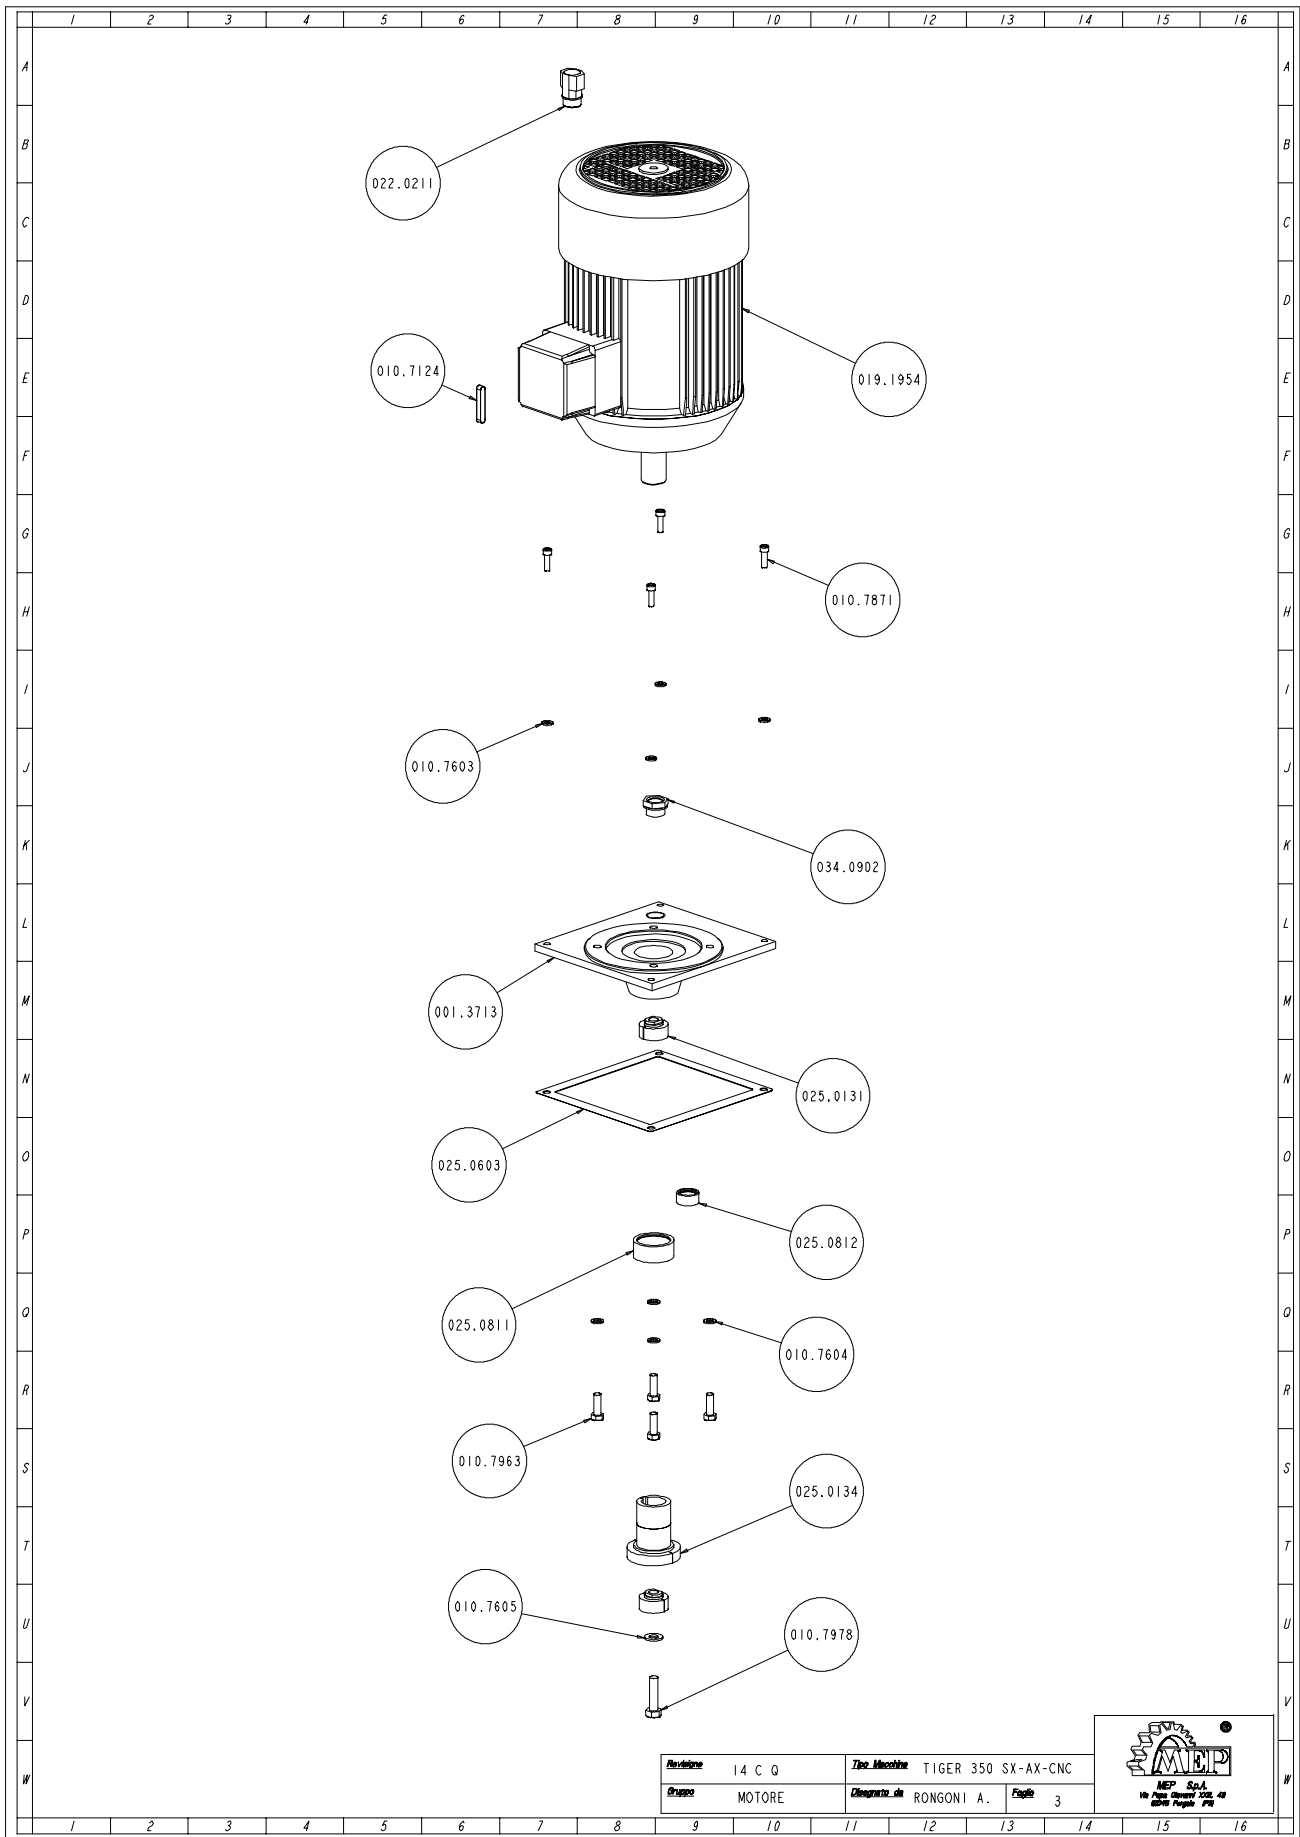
1 2 3 4 5 6 7 8 9 10 11 12 13 14 15 16

A B C D E F G H I J K L M N O P Q R S T U V W

022.0211

010.7124

019.1954

010.7871

010.7603

034.0902

001.3713

025.0131

025.0603

025.0812

025.0811

010.7604

010.7963

025.0134

010.7605

010.7978

| Revisione | 14 C Q | Tipo Macchina | TIGER 350 SX-AX-CNC |
|---|---|---|---|
| Gruppo | MOTORE | Disegnato da | RONGONI A. | Foglio 3 |

MEP

MEP S.p.A.
Via Papa Giovanni XXIII, 43
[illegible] Pergola (PU)

A B C D E F G H I J K L M N O P Q R S T U V W

1 2 3 4 5 6 7 8 9 10 11 12 13 14 15 16